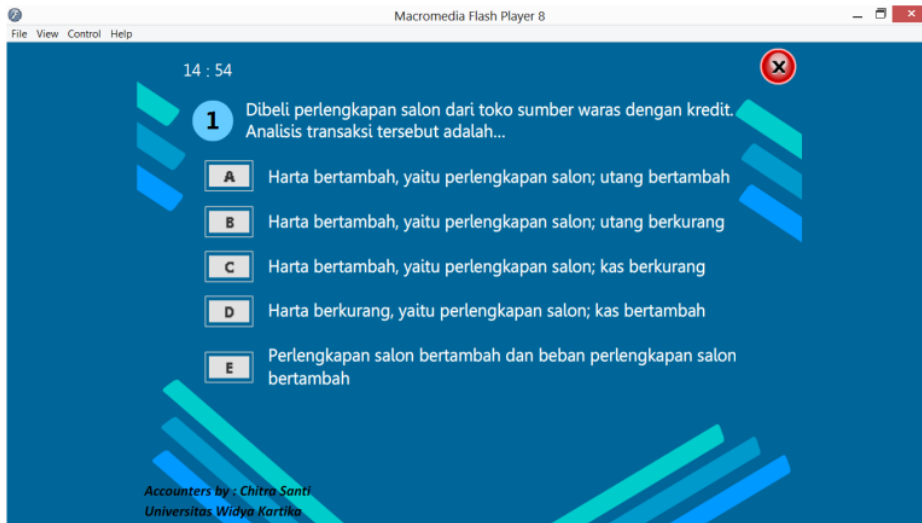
Macromedia Flash Player 8

File View Control Help

14 : 54

1 Dibeli perlengkapan salon dari toko sumber waras dengan kredit. Analisis transaksi tersebut adalah...

A Harta bertambah, yaitu perlengkapan salon; utang bertambah

B Harta bertambah, yaitu perlengkapan salon; utang berkurang

C Harta bertambah, yaitu perlengkapan salon; kas berkurang

D Harta berkurang, yaitu perlengkapan salon; kas bertambah

E Perlengkapan salon bertambah dan beban perlengkapan salon bertambah

Accounters by : Chitra Santi
Universitas Widya Kartika